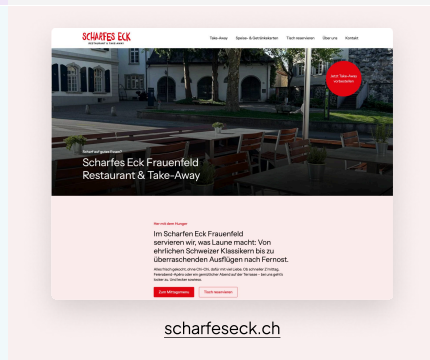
SCHARFES ECK
Restaurant & Take-Away

Take-Away Speise- & Getränkekarten Tisch reservieren Über uns Kontakt

Jetzt Take-Away vorbestellen

Scharfes Eck Frauenfeld Restaurant & Take-Away

Her mit dem Hunger

Im Scharfen Eck Frauenfeld servieren wir, was Laune macht: Von ehrlichen Schweizer Klassikern bis zu überraschenden Ausflügen nach Fernost.

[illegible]

Zum Mittagsmenü Tisch reservieren

scharfeseck.ch